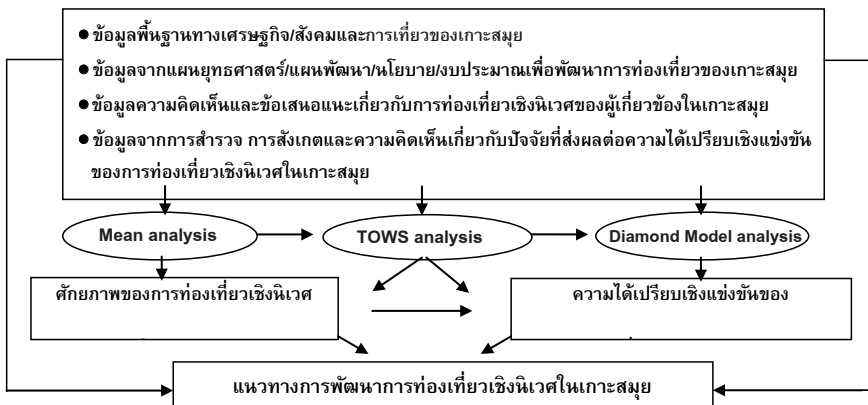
● ข้อมูลพื้นฐานทางเศรษฐกิจ/สังคมและการเที่ยวของเกาะสมุย
● ข้อมูลจากแผนยุทธศาสตร์/แผนพัฒนา/นโยบาย/งบประมาณเพื่อพัฒนาการท่องเที่ยวของเกาะสมุย
● ข้อมูลความคิดเห็นและข้อเสนอแนะเกี่ยวกับการท่องเที่ยวเชิงนิเวศของผู้เกี่ยวข้องในเกาะสมุย
● ข้อมูลจากการสำรวจ การสังเกตและความคิดเห็นเกี่ยวกับปัจจัยที่ส่งผลต่อความได้เปรียบเชิงแข่งขันของการท่องเที่ยวเชิงนิเวศในเกาะสมุย

Mean analysis

TOWS analysis

Diamond Model analysis

ศักยภาพของการท่องเที่ยวเชิงนิเวศ

ความได้เปรียบเชิงแข่งขันของ

แนวทางการพัฒนาการท่องเที่ยวเชิงนิเวศในเกาะสมุย